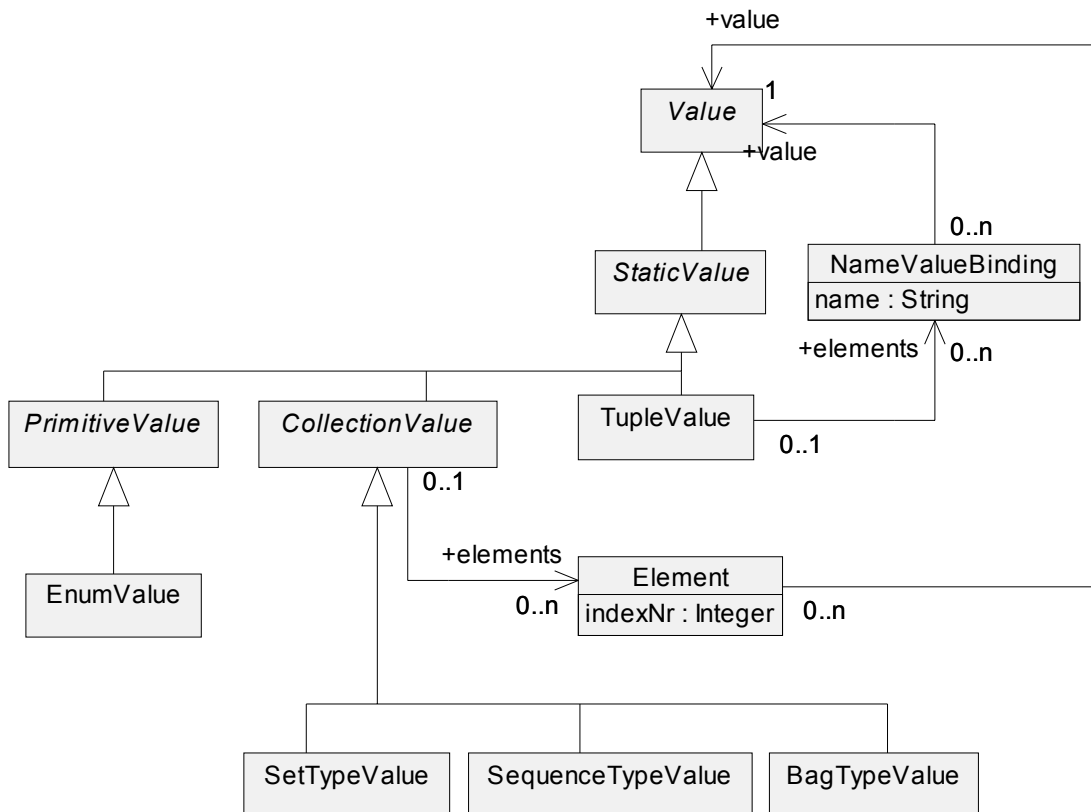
+value

1

Value

+value

0..n

NameValueBinding

name : String

StaticValue

+elements

0..n

PrimitiveValue

CollectionValue

TupleValue

0..1

0..1

EnumValue

+elements

Element

0..n

indexNr : Integer

0..n

SetTypeValue

SequenceTypeValue

BagTypeValue